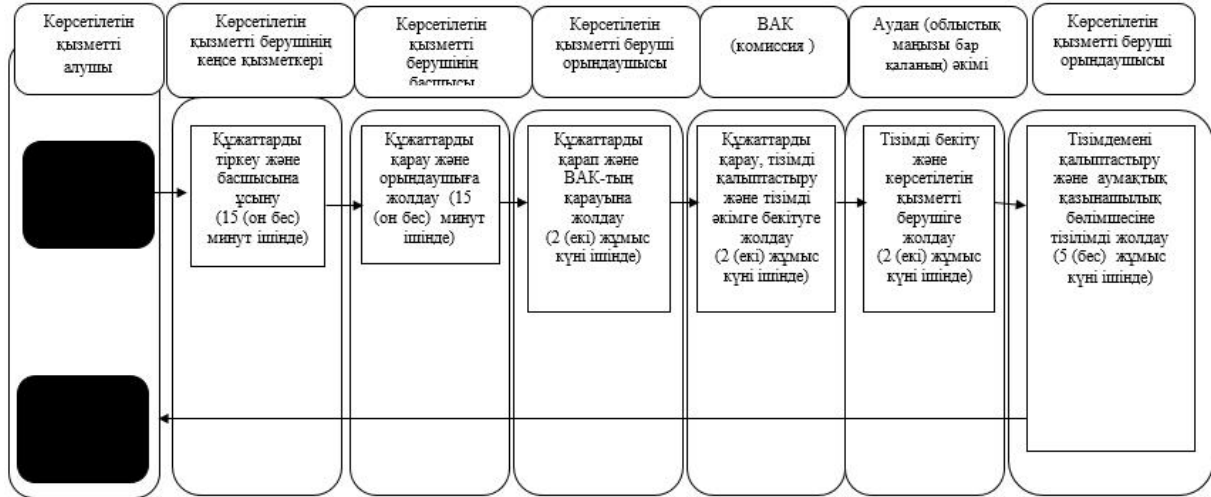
Көрсетілетін қызметті алушы

Көрсетілетін қызметті берушінің кеңсе қызметкері

Көрсетілетін қызметті берушінің басшысы

Көрсетілетін қызметті беруші орындаушысы

ВАК (комиссия )

Аудан (облыстық маңызы бар қаланың) әкімі

Көрсетілетін қызметті беруші орындаушысы

Құжаттарды тіркеу және басшысына ұсыну (15 (он бес) минут ішінде)

Құжаттарды қарау және орындаушыға жолдау (15 (он бес) минут ішінде)

Құжаттарды қарап және ВАК-тың қарауына жолдау (2 (екі) жұмыс күні ішінде)

Құжаттарды қарау, тізімді қалыптастыру және тізімді әкімге бекітуге жолдау (2 (екі) жұмыс күні ішінде)

Тізімді бекіту және көрсетілетін қызметті берушіге жолдау (2 (екі) жұмыс күні ішінде)

Тізімдемені қалыптастыру және аумақтық қазынашылық бөлімшесіне тізілімді жолдау (5 (бес) жұмыс күні ішінде)